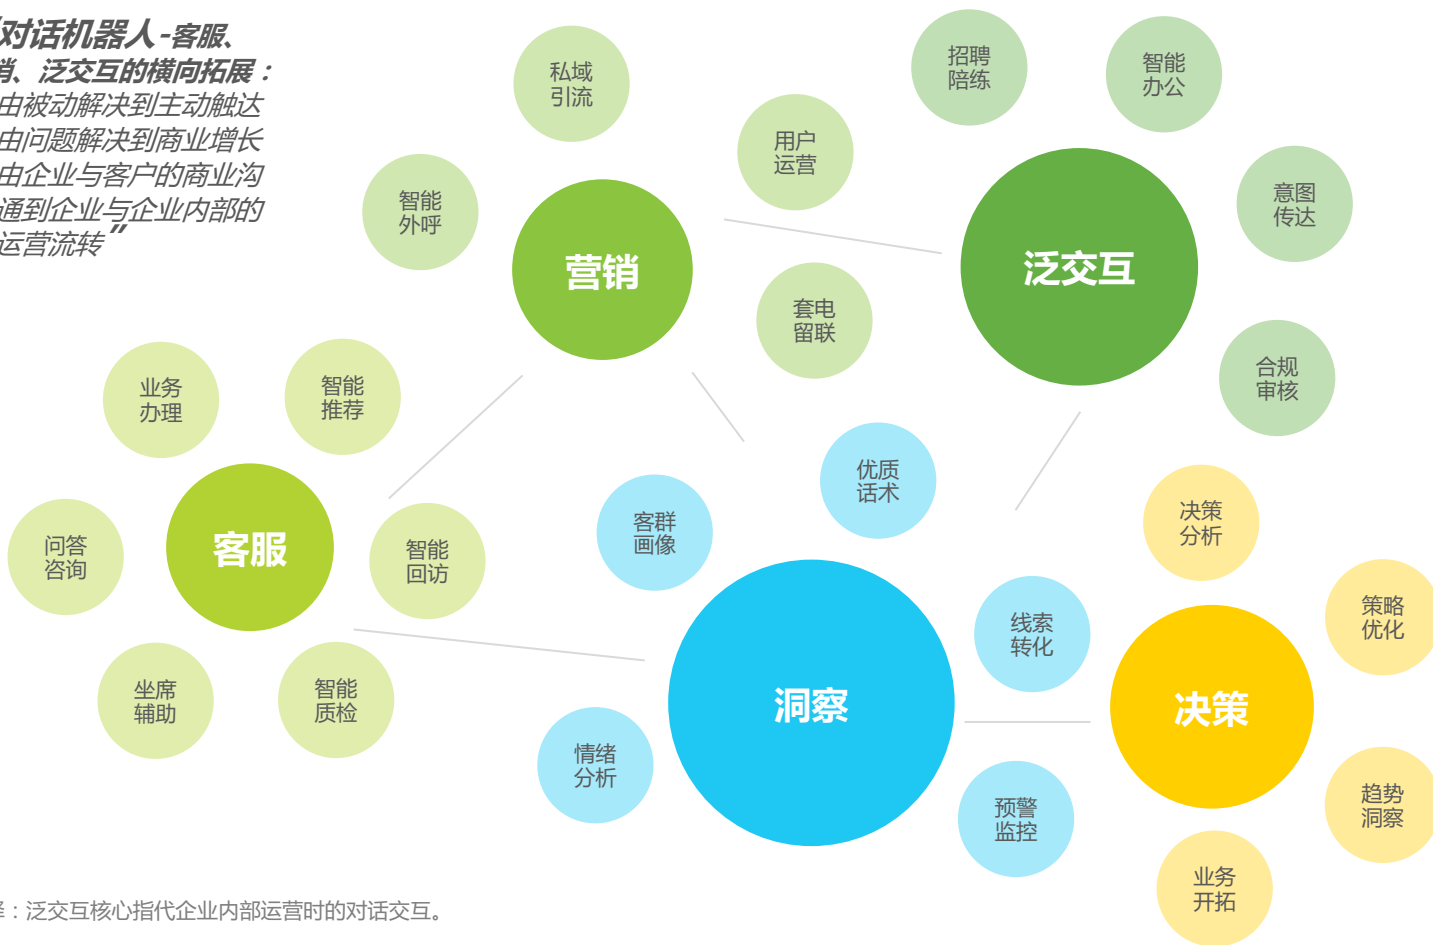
对话机器人-客服、
销、泛交互的横向拓展：
由被动解决到主动触达
由问题解决到商业增长
由企业与客户的商业沟
通到企业与企业内部的
运营流转”

私域
引流

招聘
陪练

智能
办公

用户
运营

智能
外呼

营销

泛交互

意图
传达

套电
留联

合规
审核

业务
办理

智能
推荐

优质
话术

决策
分析

客群
画像

问答
咨询

客服

智能
回访

策略
优化

线索
转化

决策

洞察

坐席
辅助

智能
质检

情绪
分析

趋势
洞察

预警
监控

业务
开拓

注：泛交互核心指代企业内部运营时的对话交互。